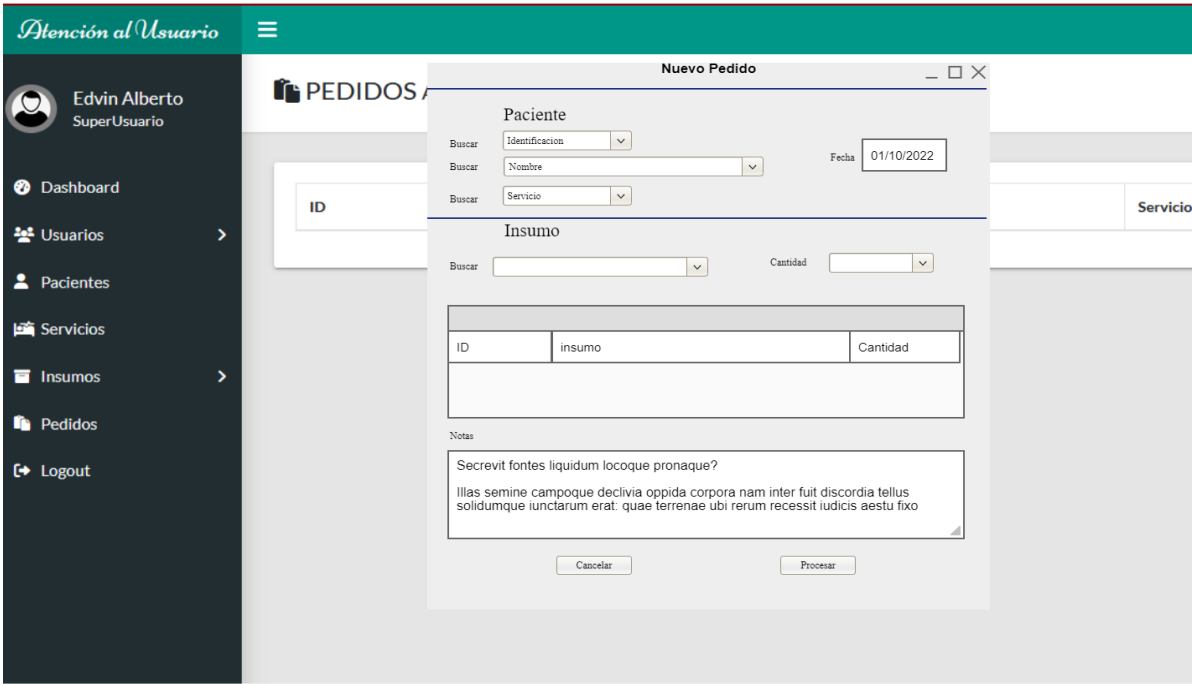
Atención al Usuario

Edvin Alberto
SuperUsuario

Dashboard
Usuarios
Pacientes
Servicios
Insumos
Pedidos
Logout

PEDIDOS A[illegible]

ID

Servicio

Nuevo Pedido

Paciente

Buscar Identificacion
Buscar Nombre
Fecha 01/10/2022
Buscar Servicio

Insumo

Buscar
Cantidad

| ID | insumo | Cantidad |
|---|---|---|

Notas

Secrevit fontes liquidum locoque pronaque?

Illas semine campoque declivia oppida corpora nam inter fuit discordia tellus solidumque iunctarum erat: quae terrenae ubi rerum recessit iudicis aestu fixo

Cancelar
Procesar